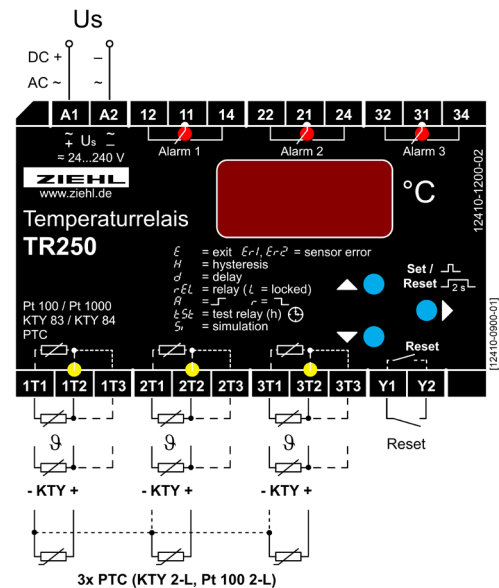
Us

DC +
AC ~

–
~

A1 A2 12 11 14 22 21 24 32 31 34

Alarm 1 Alarm 2 Alarm 3

~ + Us – ~
= 24...240 V

ZIEHL
www.ziehl.de

°C

12410-1200-02

Temperaturrelais
TR250

E = exit Er1, Er2 = sensor error
H = hysteresis
d = delay
rEL = relay (L = locked)
A = ⎍, r = ⎌
tSt = test relay (h)
Si = simulation

Set /
Reset 2 s

Pt 100 / Pt 1000
KTY 83 / KTY 84
PTC

Reset

1T1 1T2 1T3 2T1 2T2 2T3 3T1 3T2 3T3 Y1 Y2

[12410-0900-01]

ϑ ϑ ϑ

Reset

- KTY + - KTY + - KTY +

3x PTC (KTY 2-L, Pt 100 2-L)